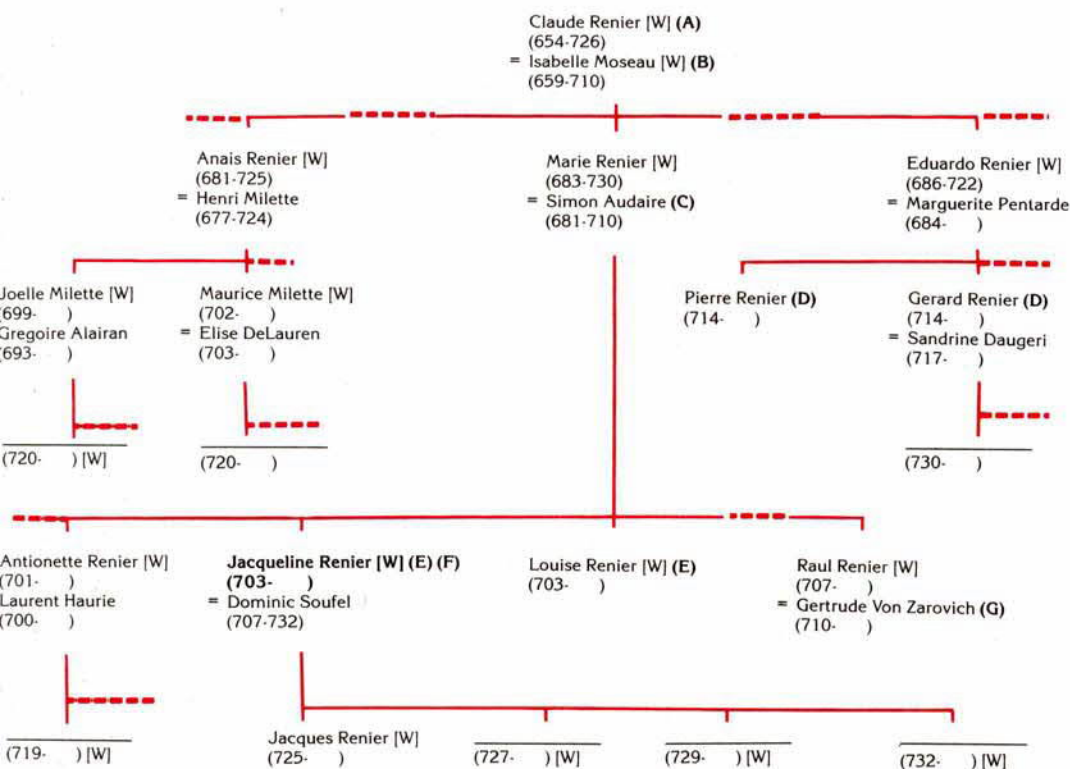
Claude Renier [W] **(A)**
(654-726)
= Isabelle Moseau [W] **(B)**
(659-710)

Anais Renier [W]
(681-725)
= Henri Milette
(677-724)

Marie Renier [W]
(683-730)
= Simon Audaire **(C)**
(681-710)

Eduardo Renier [W]
(686-722)
= Marguerite Pentarde
(684- )

Joelle Milette [W]
(699- )
Gregoire Alairan
(693- )

Maurice Milette [W]
(702- )
= Elise DeLauren
(703- )

Pierre Renier **(D)**
(714- )

Gerard Renier **(D)**
(714- )
= Sandrine Daugeri
(717- )

(720- ) [W]

(720- )

(730- )

Antionette Renier [W]
(701- )
Laurent Haurie
(700- )

**Jacqueline Renier [W] (E) (F)**
**(703- )**
= Dominic Soufel
(707-732)

Louise Renier [W] **(E)**
(703- )

Raul Renier [W]
(707- )
= Gertrude Von Zarovich **(G)**
(710- )

(719- ) [W]

Jacques Renier [W]
(725- )

(727- ) [W]

(729- ) [W]

(732- ) [W]